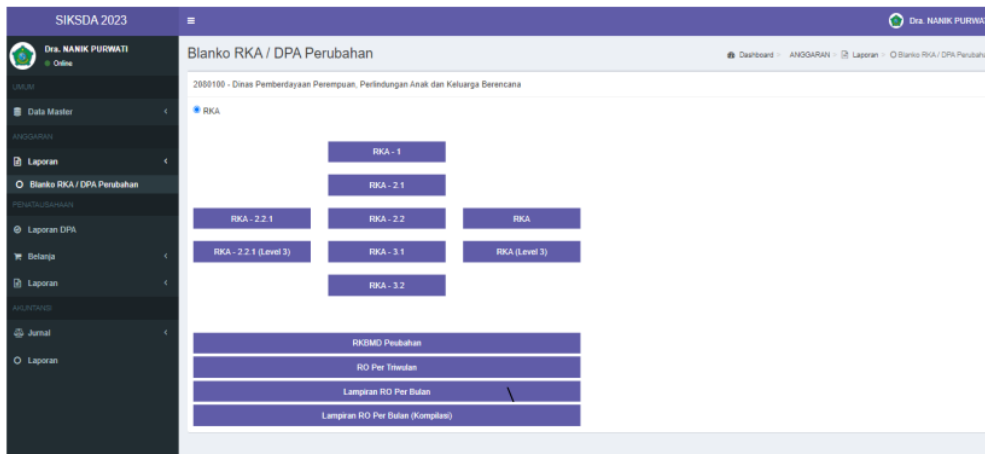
SIKSDA 2023
≡
Dra. NANIK PURWATI

Dra. NANIK PURWATI
Online

UMUM
Data Master
ANGGARAN
Laporan
Blanko RKA / DPA Perubahan
PENATAUSAHAAN
Laporan DPA
Belanja
Laporan
AKUNTANSI
Jurnal
Laporan

Blanko RKA / DPA Perubahan
Dashboard > ANGGARAN > Laporan > Blanko RKA / DPA Perubahan

2080100 - Dinas Pemberdayaan Perempuan, Perlindungan Anak dan Keluarga Berencana

RKA

RKA - 1
RKA - 2.1
RKA - 2.2.1
RKA - 2.2
RKA
RKA - 2.2.1 (Level 3)
RKA - 3.1
RKA (Level 3)
RKA - 3.2

RKBMD Peubahan
RO Per Triwulan
Lampiran RO Per Bulan
Lampiran RO Per Bulan (Kompilasi)